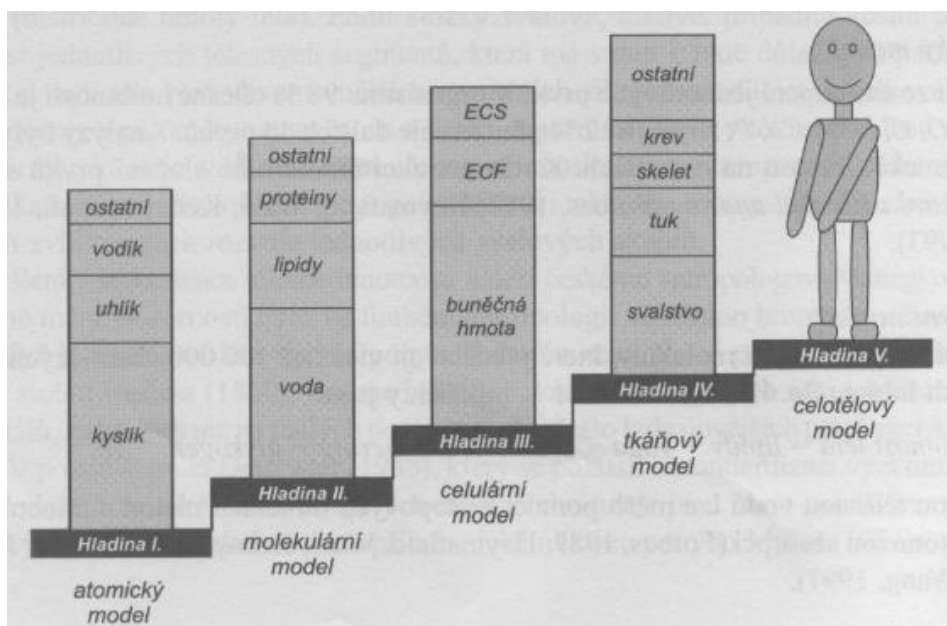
ostatní
vodík
uhlík
kyslík
Hladina I.
atomický model

ostatní
proteiny
lipidy
voda
Hladina II.
molekulární model

ECS
ECF
buněčná hmota
Hladina III.
celulární model

ostatní
krev
skelet
tuk
svalstvo
Hladina IV.
tkáňový model

Hladina V.
celotělový model